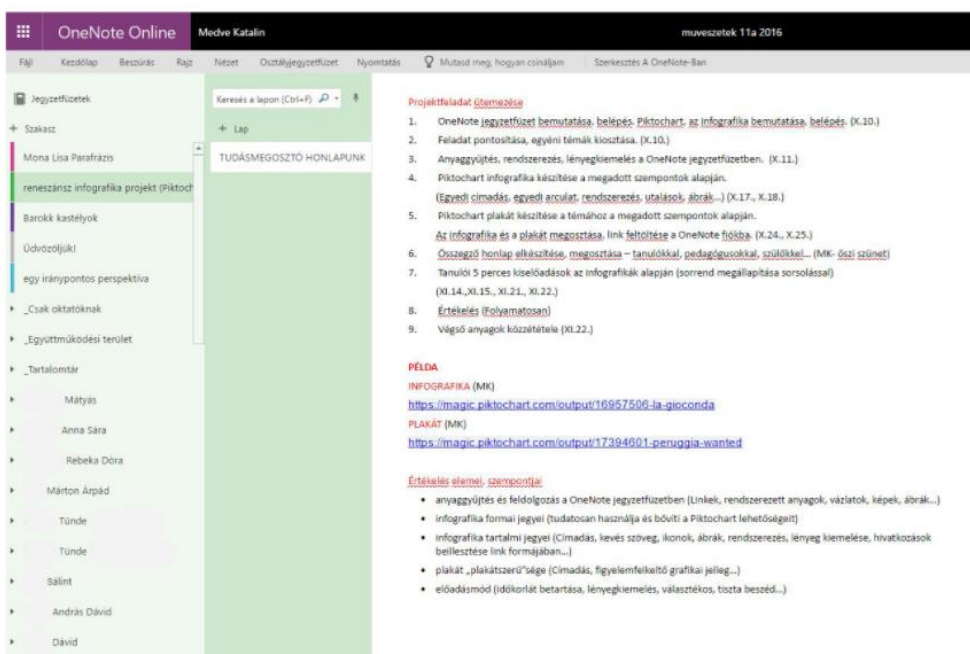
OneNote Online Medve Katalin muveszetek 11a 2016

Fájl Kezdőlap Beszúrás Rajz Nézet Osztályjegyzetfüzet Nyomtatás Mutasd meg, hogyan csináljam Szerkesztés A OneNote-ban

Jegyzetfüzetek

+ Szakasz

Mona Lisa Parafrázis

reneszánsz infografika projekt (Piktoch

Barokk kastélyok

Üdvözöljük!

egy iránypontos perspektíva

_Csak oktatóknak

_Együttműködési terület

_Tartalomtár

Mátyás

Anna Sára

Rebeka Dóra

Márton Árpád

Tünde

Tünde

Bálint

András Dávid

Dávid

Keresés a lapon (Ctrl+F)

+ Lap

TUDÁSMEGOSZTÓ HONLAPUNK

Projektfeladat ütemezése

1. OneNote jegyzetfüzet bemutatása, belépés. Piktochart, az infografika bemutatása, belépés. (X.10.)
2. Feladat pontosítása, egyéni témák kiosztása. (X.10.)
3. Anyaggyűjtés, rendszerezés, lényegkiemelés a OneNote jegyzetfüzetben. (X.11.)
4. Piktochart infografika készítése a megadott szempontok alapján. (Egyedi címadás, egyedi arculat, rendszerezés, utalások, ábrák...) (X.17., X.18.)
5. Piktochart plakát készítése a témához a megadott szempontok alapján. Az infografika és a plakát megosztása, link feltöltése a OneNote fiókba. (X.24., X.25.)
6. Összegző honlap elkészítése, megosztása – tanulókkal, pedagógusokkal, szülőkkel... (MK- őszi szünet)
7. Tanulói 5 perces kiselőadások az infografikák alapján (sorrend megállapítása sorsolással) (XI.14.,XI.15., XI.21., XI.22.)
8. Értékelés (Folyamatosan)
9. Végső anyagok közzététele (XI.22.)

PÉLDA
INFOGRAFIKA (MK)
https://magic.piktochart.com/output/16957506-la-gioconda
PLAKÁT (MK)
https://magic.piktochart.com/output/17394601-peruggia-wanted

Értékelés elemei, szempontjai

• anyaggyűjtés és feldolgozás a OneNote jegyzetfüzetben (Linkek, rendszerezett anyagok, vázlatok, képek, ábrák...)
• infografika formai jegyei (tudatosan használja és bővíti a Piktochart lehetőségeit)
• infografika tartalmi jegyei (Címadás, kevés szöveg, ikonok, ábrák, rendszerezés, lényeg kiemelése, hivatkozások beillesztése link formájában...)
• plakát „plakátszerű"sége (Címadás, figyelemfelkeltő grafikai jelleg...)
• előadásmód (időkorlát betartása, lényegkiemelés, választékos, tiszta beszéd...)